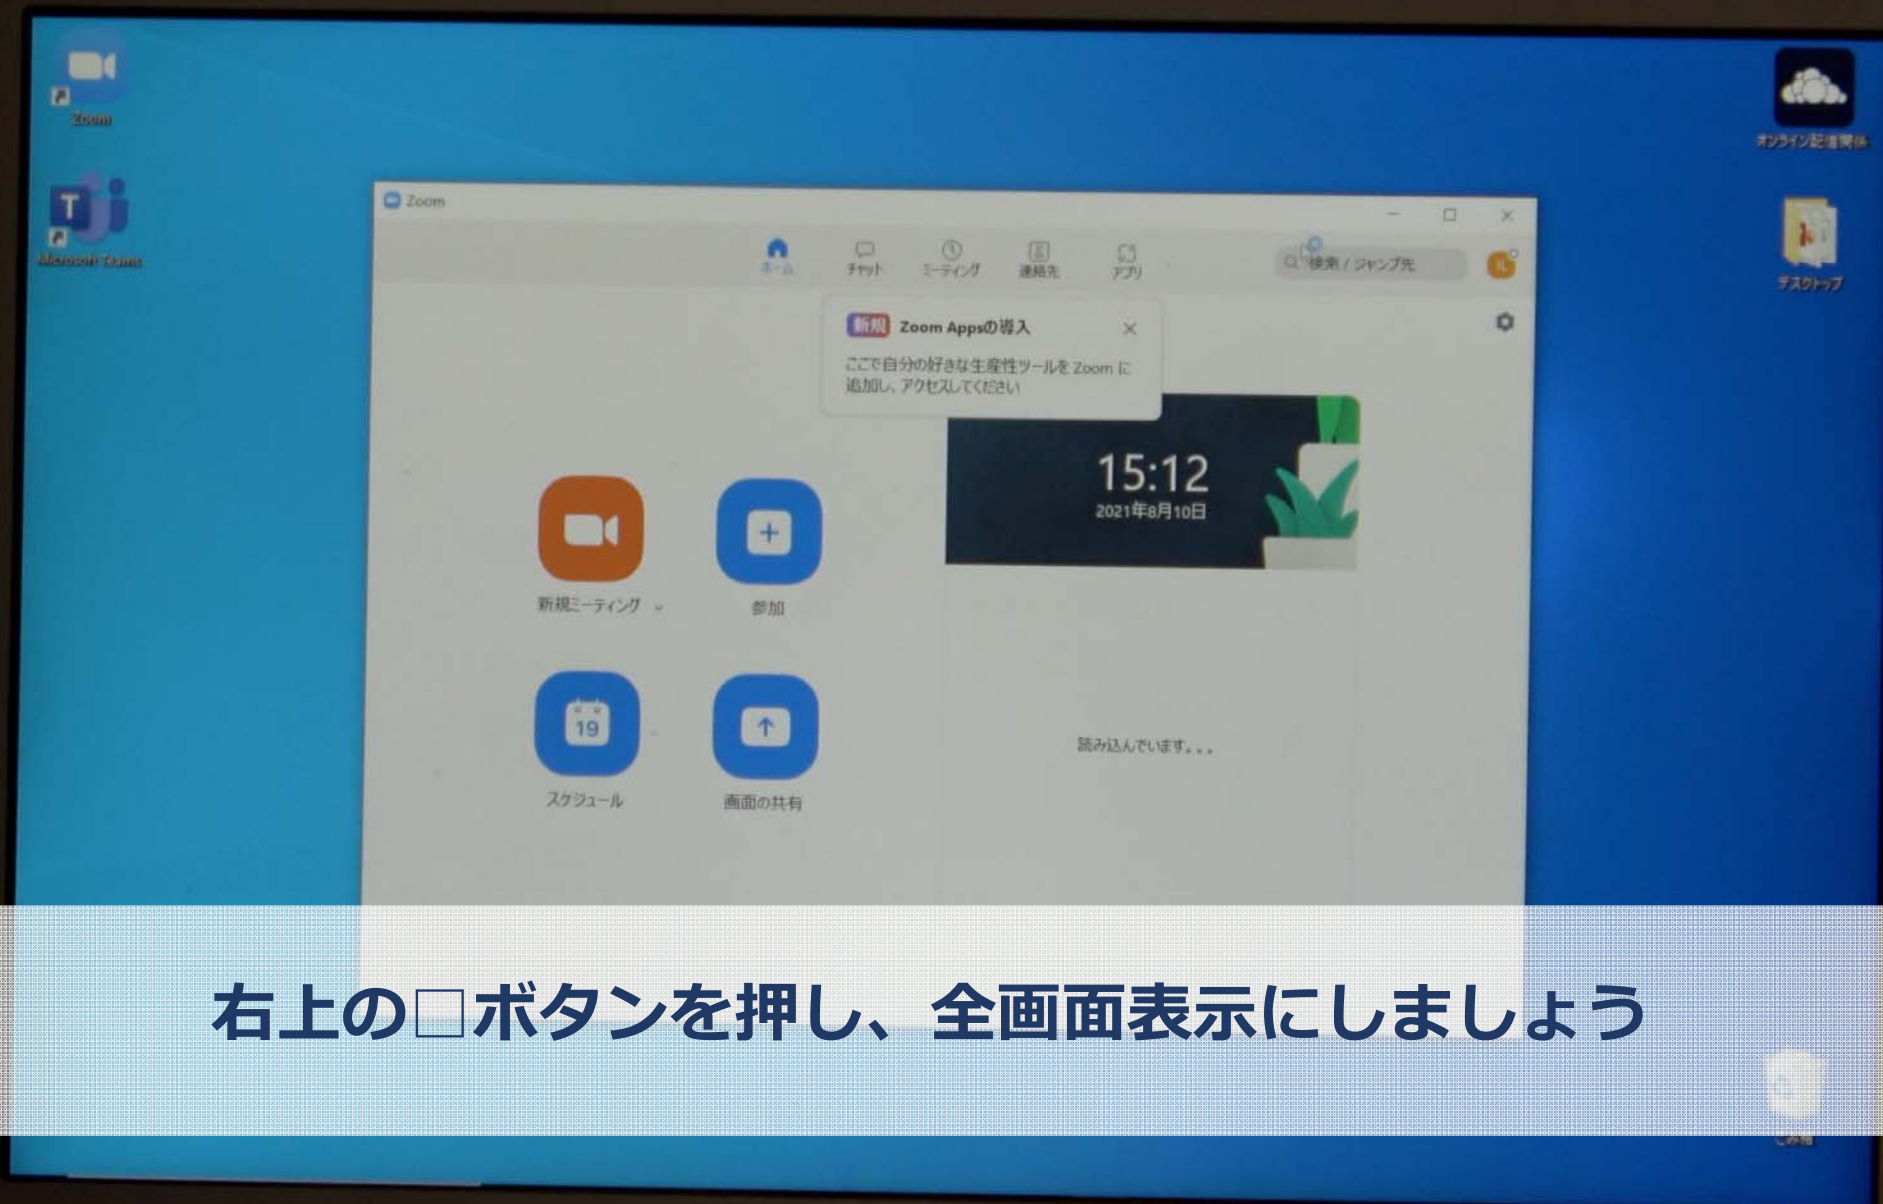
Zoom

Microsoft Teams

オンライン配信関係

デスクトップ

Zoom

ホーム チャット ミーティング 連絡先 アプリ

検索 / ジャンプ先

新規 Zoom Appsの導入

ここで自分の好きな生産性ツールを Zoom に追加し、アクセスしてください

15:12
2021年8月10日

新規ミーティング

参加

19

スケジュール

画面の共有

読み込んでいます...

右上の□ボタンを押し、全画面表示にしましょう

ごみ箱